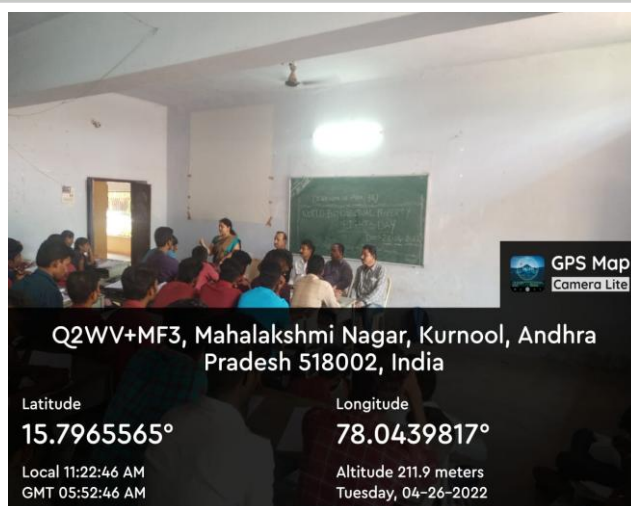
GPS Map Camera Lite

Q2WV+MF3, Mahalakshmi Nagar, Kurnool, Andhra Pradesh 518002, India

Latitude
15.7965565°

Longitude
78.0439817°

Local 11:22:46 AM
GMT 05:52:46 AM

Altitude 211.9 meters
Tuesday, 04-26-2022